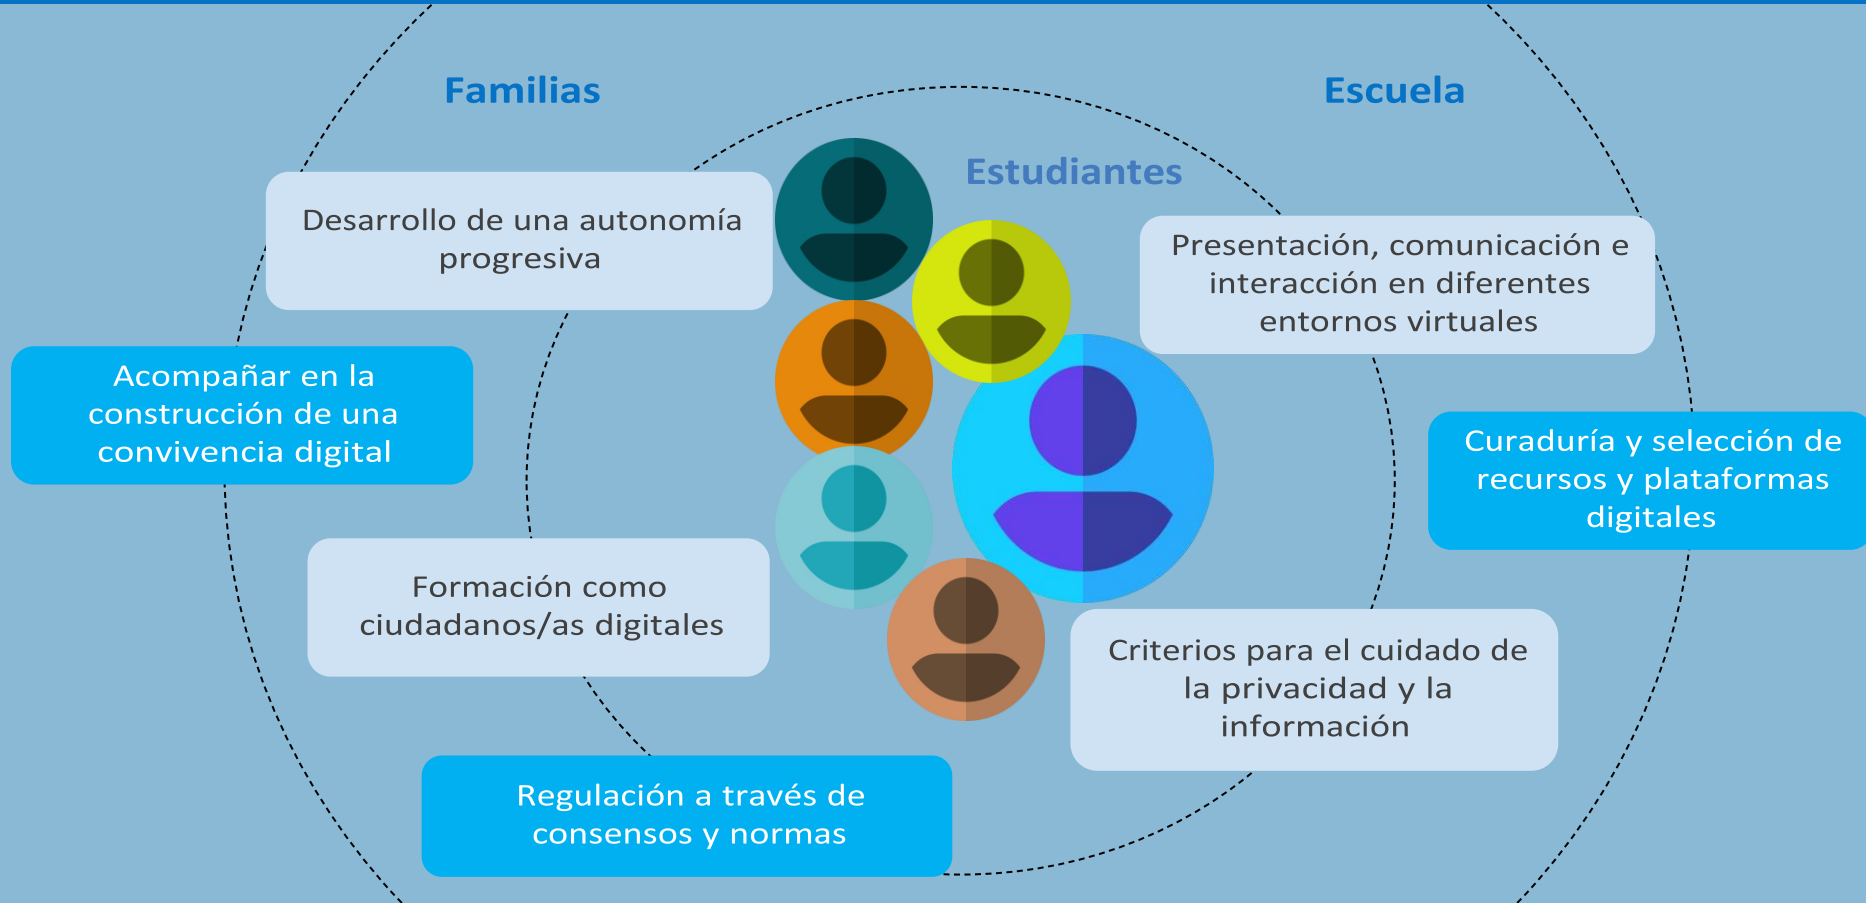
Familias

Escuela

Estudiantes

Desarrollo de una autonomía progresiva

Presentación, comunicación e interacción en diferentes entornos virtuales

Acompañar en la construcción de una convivencia digital

Curaduría y selección de recursos y plataformas digitales

Formación como ciudadanos/as digitales

Criterios para el cuidado de la privacidad y la información

Regulación a través de consensos y normas